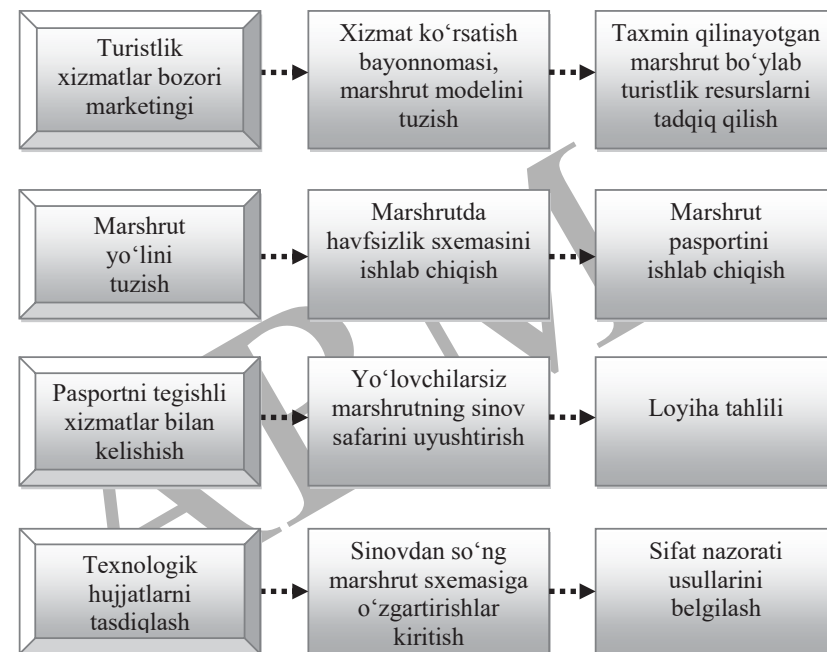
Turistlik xizmatlar bozori marketingi

Xizmat ko‘rsatish bayonnomasi, marshrut modelini tuzish

Taxmin qilinayotgan marshrut bo‘ylab turistlik resurslarni tadqiq qilish

Marshrut yo‘lini tuzish

Marshrutda havfsizlik sxemasini ishlab chiqish

Marshrut pasportini ishlab chiqish

Pasportni tegishli xizmatlar bilan kelishish

Yo‘lovchilarsiz marshrutning sinov safarini uyushtirish

Loyiha tahlili

Texnologik hujjatlarni tasdiqlash

Sinovdan so‘ng marshrut sxemasiga o‘zgartirishlar kiritish

Sifat nazorati usullarini belgilash